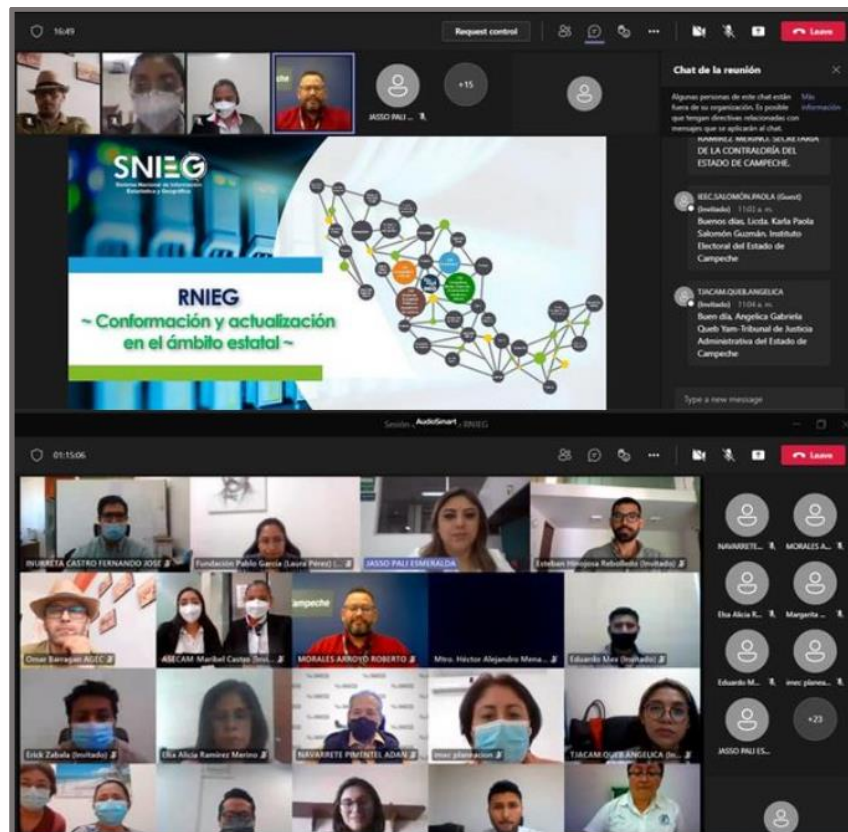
16:49

Request control

Leave

JASSO PALI ...

+15

Chat de la reunión

Algunas personas de este chat están fuera de su organización. Es posible que tengan directivas relacionadas con mensajes que se aplicarán al chat. Más información

RAMIREZ MERINO. SECRETARIA DE LA CONTRALORÍA DEL ESTADO DE CAMPECHE.

IEEC.SALOMON.PAOLA (Guest) (Invitado) 11:02 a. m.
Buenos días, Licda. Karla Paola Salomón Guzmán. Instituto Electoral del Estado de Campeche

TJACAM.QUEB.ANGELICA (Invitado) 11:04 a. m.
Buen día. Angelica Gabriela Queb Yam- Tribunal de Justicia Administrativa del Estado de Campeche

Type a new message

SNIEG
Sistema Nacional de Información Estadística y Geográfica

RNIEG
~ Conformación y actualización en el ámbito estatal ~

Sesión AudioSmart RNIEG

01:15:06

Leave

INURRETA CASTRO FERNANDO JOSE

Fundación Pablo García (Laura Pérez) (...

JASSO PALI ESMERALDA

Esteban Hinojosa Rebolledo (Invitado)

Omar Barragan AGEC

ASECAM Maribel Castro (Invi...

MORALES ARROYO ROBERTO

Mtro. Héctor Alejandro Mena...

Eduardo Mas (Invitado)

Erick Zabala (Invitado)

Elsa Alicia Ramirez Merino

NAVARRETE PIMENTEL ADAN

imec planeacion

TJACAM.QUEB.ANGELICA (In...

NAVARRETE...

MORALES A...

Elsa Alicia R...

Margarita ...

Eduardo M...

imec planea...

JASSO PALI ES...

+23